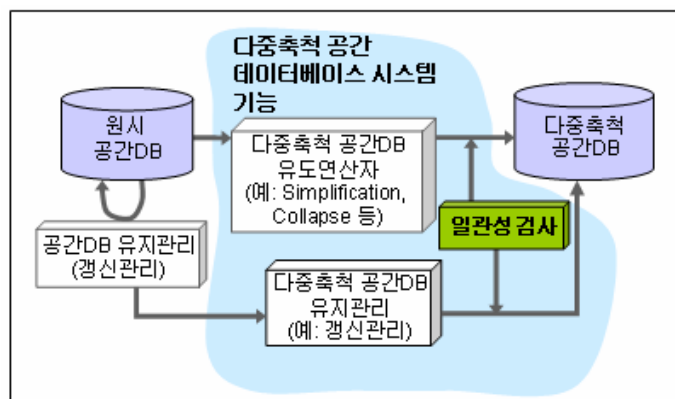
다중축척 공간 데이터베이스 시스템 기능

원시 공간DB

다중축척 공간DB 유도연산자 (예: Simplification, Collapse 등)

다중축척 공간DB

공간DB 유지관리 (갱신관리)

일관성 검사

다중축척 공간DB 유지관리 (예: 갱신관리)